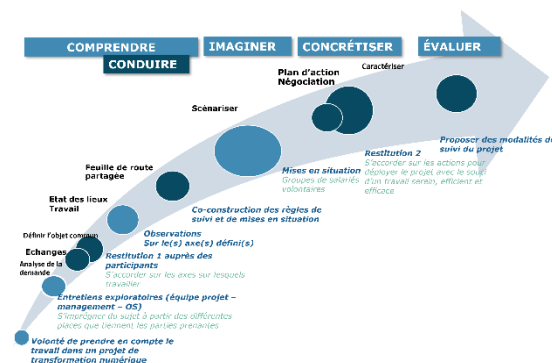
COMPRENDRE
CONDUIRE
IMAGINER
CONCRÉTISER
ÉVALUER

Plan d'action
Négociation
Caractériser
Scénariser
Feuille de route partagée
Etat des lieux
Travail
Définir l'objet commun
Echanges
Analyse de la demande

Proposer des modalités de suivi du projet

Restitution 2
S'accorder sur les actions pour déployer le projet avec le souci d'un travail serein, efficient et efficace

Mises en situation
Groupes de salariés volontaires

Co-construction des règles de suivi et de mises en situation

Observations
Sur le(s) axe(s) défini(s)

Restitution 1 auprès des participants
S'accorder sur les axes sur lesquels travailler

Entretiens exploratoires (équipe projet – management – OS)
S'imprégner du sujet à partir des différentes places que tiennent les parties prenantes

Volonté de prendre en compte le travail dans un projet de transformation numérique